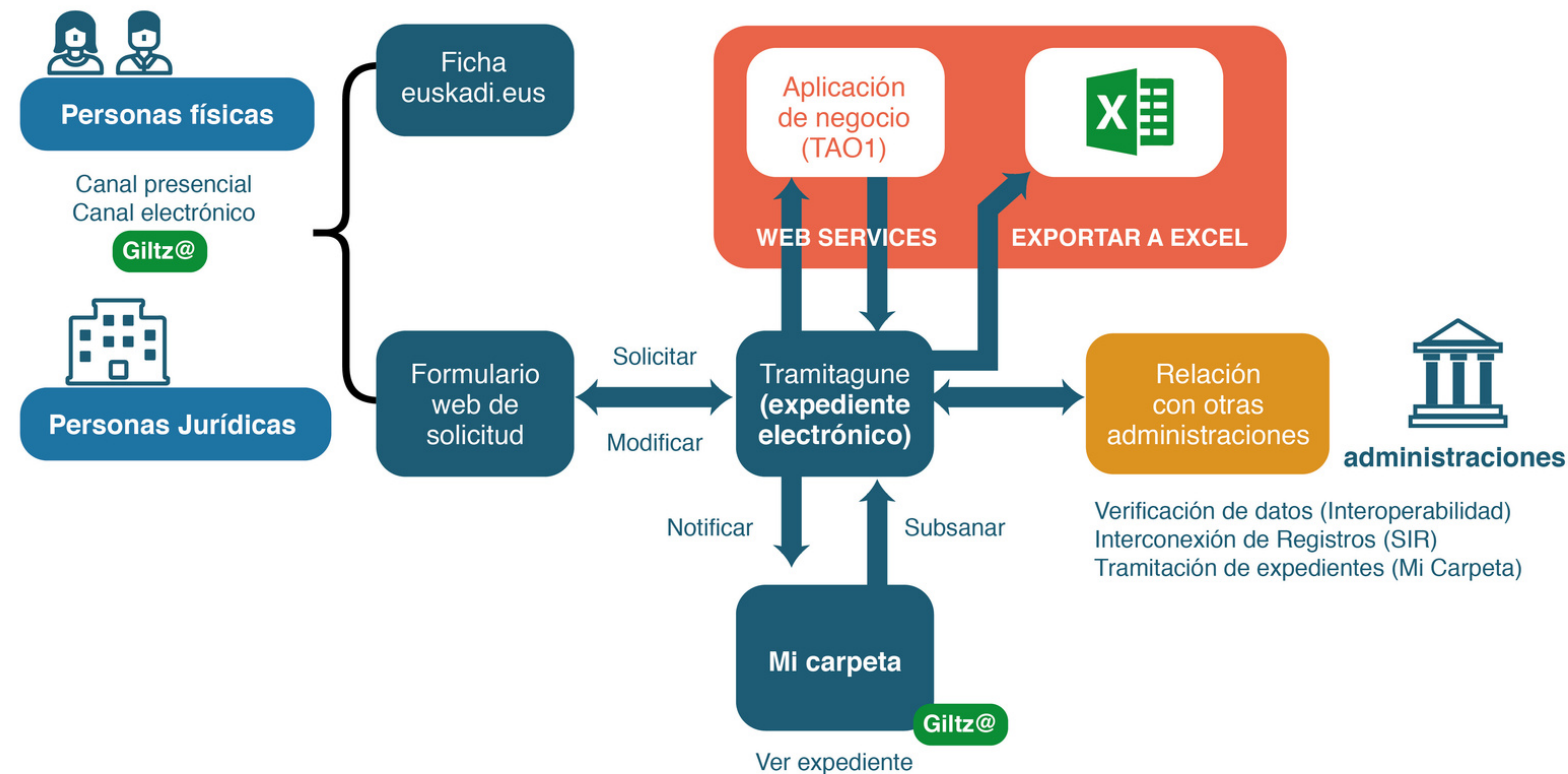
Personas físicas

Canal presencial
Canal electrónico

Giltz@

Personas Jurídicas

Ficha euskadi.eus

Formulario web de solicitud

Solicitar

Modificar

Aplicación de negocio (TAO1)

X

WEB SERVICES

EXPORTAR A EXCEL

Tramitagune (expediente electrónico)

Relación con otras administraciones

administraciones

Verificación de datos (Interoperabilidad)
Interconexión de Registros (SIR)
Tramitación de expedientes (Mi Carpeta)

Notificar

Subsanar

Mi carpeta

Giltz@

Ver expediente